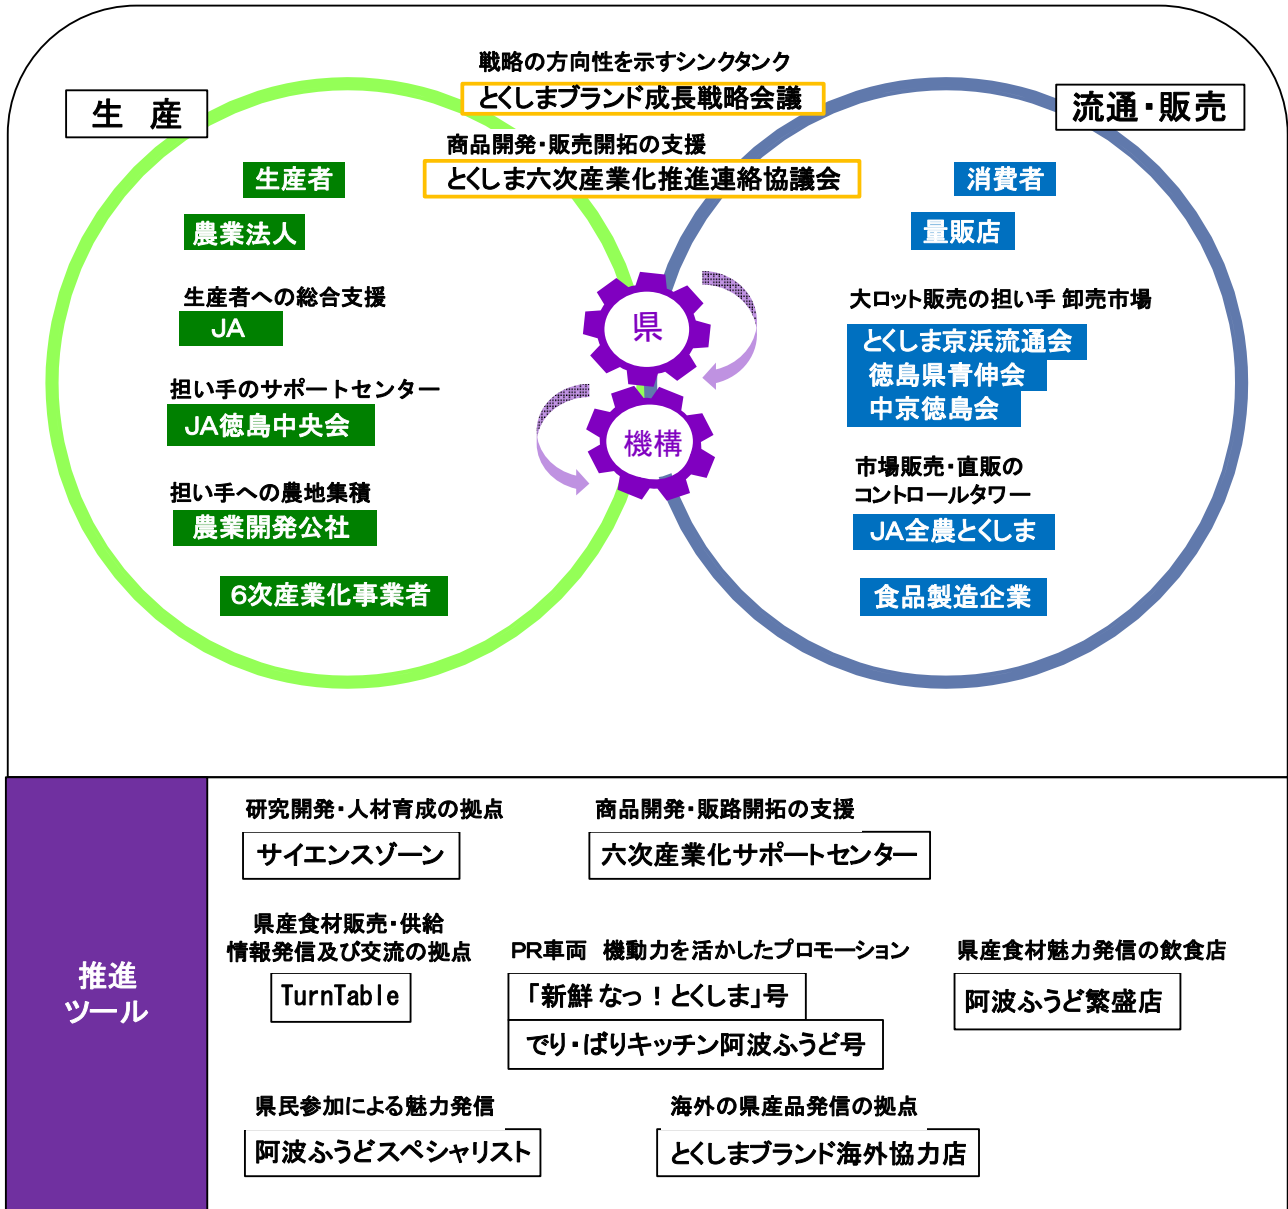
戦略の方向性を示すシンクタンク
とくしまブランド成長戦略会議

生　産

流通・販売

商品開発・販売開拓の支援
とくしま六次産業化推進連絡協議会

生産者

農業法人

生産者への総合支援
JA

担い手のサポートセンター
JA徳島中央会

担い手への農地集積
農業開発公社

6次産業化事業者

県

機構

消費者

量販店

大ロット販売の担い手 卸売市場
とくしま京浜流通会
徳島県青伸会
中京徳島会

市場販売・直販の
コントロールタワー
JA全農とくしま

食品製造企業

推進
ツール

研究開発・人材育成の拠点
サイエンスゾーン

商品開発・販路開拓の支援
六次産業化サポートセンター

県産食材販売・供給
情報発信及び交流の拠点
TurnTable

PR車両　機動力を活かしたプロモーション
「新鮮 なっ！とくしま」号
でり・ばりキッチン阿波ふうど号

県産食材魅力発信の飲食店
阿波ふうど繁盛店

県民参加による魅力発信
阿波ふうどスペシャリスト

海外の県産品発信の拠点
とくしまブランド海外協力店